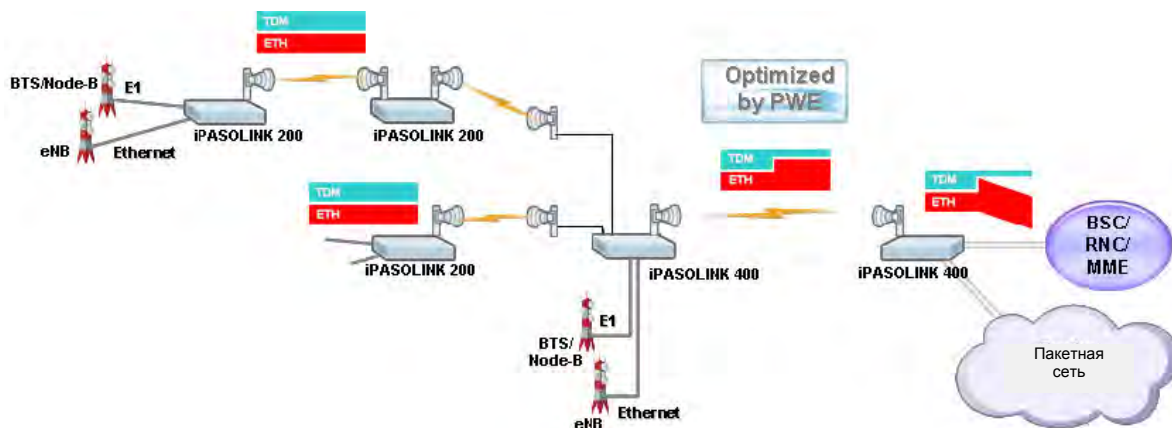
TDM
ETH

BTS/Node-B
E1
eNB
Ethernet
iPASOLINK 200
iPASOLINK 200

Optimized by PWE

TDM
ETH

TDM
ETH

TDM
ETH

iPASOLINK 200
iPASOLINK 400
iPASOLINK 400

BSC/ RNC/ MME

BTS/ Node-B
E1
eNB
Ethernet

Пакетная сеть